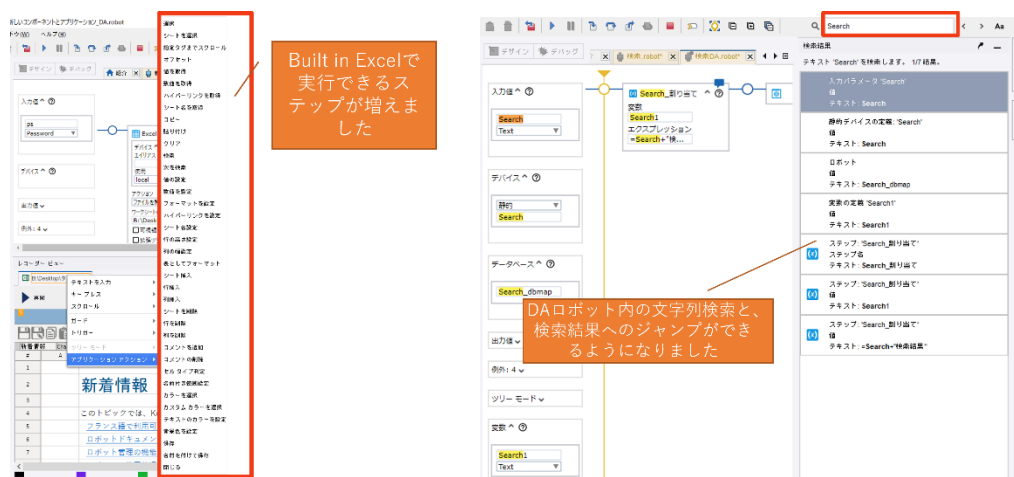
新しいコンポーネントとアプリケーション_DA.robot
ウ(W) ヘルプ(H)

デザイン デバッグ
総合

入力値 ⓘ
ps
Password

Excel
デバイス
エイリアス
変数
local
アクション
ファイル
ワークシート
表\Desk
可視
拡張子

デバイス

出力値

例外: 4

レコーダー ビュー
新\Desktop\

実行

テキストを入力
キープレス
スクロール
ガード
トリガー
ツリー モード
アプリケーション アクション

新着情報
このトピックでは、K
フランス語で利用可
ロボットドキュメン
ロボット管理の候補

選択
シートを選択
指定セルまでスクロール
オフセット
値を取得
数値を取得
ハイパーリンクを取得
シート名を取得
コピー
貼り付け
クリア
検索
次を検索
値の設定
数値を設定
フォーマットを設定
ハイパーリンクを設定
シートを設定
行の高さ設定
列の幅設定
表としてフォーマット
シート挿入
行挿入
列挿入
シートを削除
行を削除
列を削除
コメントを追加
コメントの削除
セル タイプ設定
名前付き範囲設定
カラーを選択
カスタム カラーを選択
テキストのカラーを設定
背景色を設定
保存
名前を付けて保存
閉じる

Built in Excelで実行できるステップが増えました

検索.robot* 検索DA.robot*

入力値 ⓘ
Search
Text

Search_割り当て
変数
Search1
エクスプレッション
=Search+"検…

デバイス ⓘ
静的
Search

データベース ⓘ
Search_dbmap

出力値
例外: 4
ツリー モード

変数 ⓘ
Search1
Text

Search
Aa

検索結果
テキスト 'Search' を検索します。 1/7 結果。

入力パラメータ 'Search'
値
テキスト: Search

静的デバイスの定義: 'Search'
値
テキスト: Search

ロボット
値
テキスト: Search_dbmap

変数の定義 'Search1'
値
テキスト: Search1

ステップ: "Search_割り当て"
ステップ名
テキスト: Search_割り当て

ステップ: "Search_割り当て"
値
テキスト: Search1

ステップ: "Search_割り当て"
値
テキスト: =Search+"検索結果"

DAロボット内の文字列検索と、検索結果へのジャンプができるようになりました